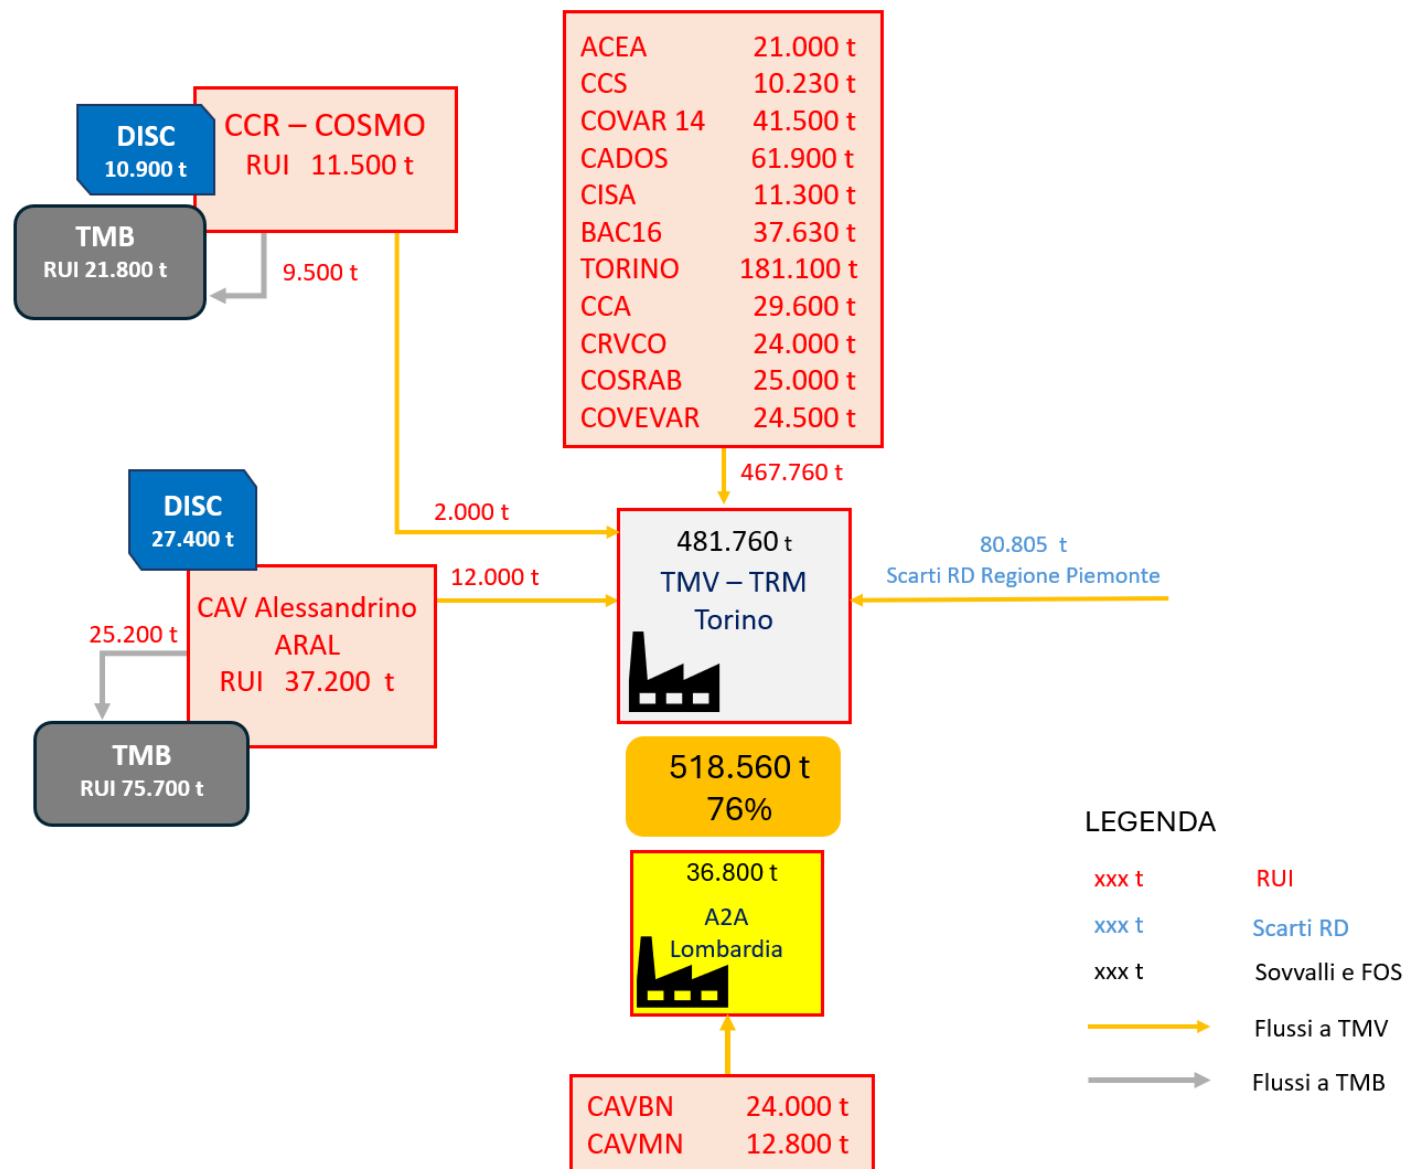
DISC
10.900 t

CCR – COSMO
RUI 11.500 t

TMB
RUI 21.800 t

9.500 t

| ACEA | 21.000 t |
|---|---|
| CCS | 10.230 t |
| COVAR 14 | 41.500 t |
| CADOS | 61.900 t |
| CISA | 11.300 t |
| BAC16 | 37.630 t |
| TORINO | 181.100 t |
| CCA | 29.600 t |
| CRVCO | 24.000 t |
| COSRAB | 25.000 t |
| COVEVAR | 24.500 t |

467.760 t

DISC
27.400 t

2.000 t

481.760 t
TMV – TRM
Torino

80.805 t
Scarti RD Regione Piemonte

12.000 t

CAV Alessandrino
ARAL
RUI 37.200 t

25.200 t

TMB
RUI 75.700 t

518.560 t
76%

LEGENDA

36.800 t
A2A
Lombardia

xxx t RUI
xxx t Scarti RD
xxx t Sovvalli e FOS
Flussi a TMV
Flussi a TMB

| CAVBN | 24.000 t |
|---|---|
| CAVMN | 12.800 t |